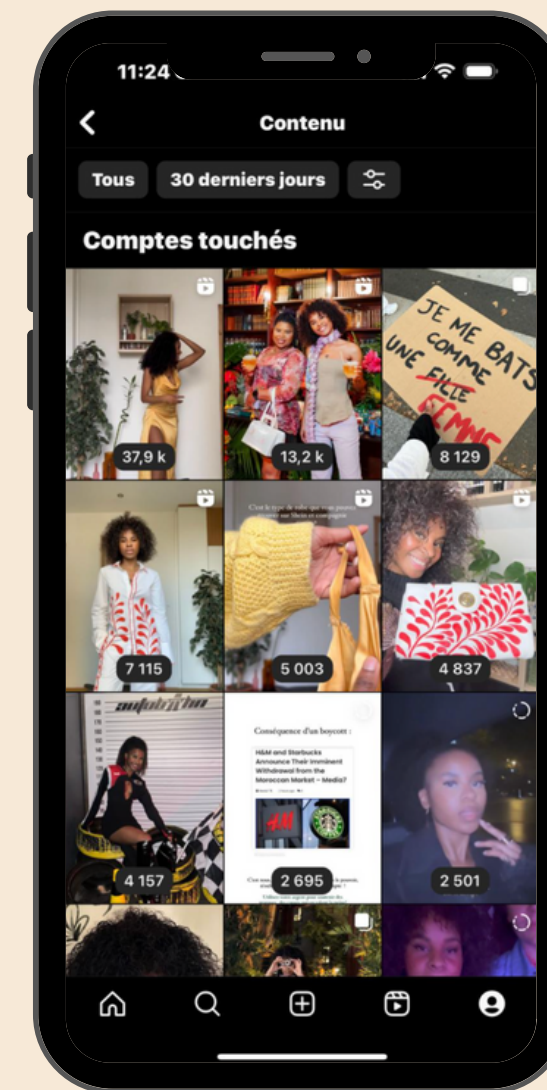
11:24

Contenu

Tous

30 derniers jours

Comptes touchés

37,9 k

13,2 k

JE ME BATS COMME UNE FILLE FEMME

8 129

7 115

C'est le type de robe que vous pouvez porter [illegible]

5 003

4 837

autodrome

4 157

Conséquence d'un boycott :

H&M and Starbucks Announce Their Imminent Withdrawal from the Moroccan Market – Media?

2 695

2 501